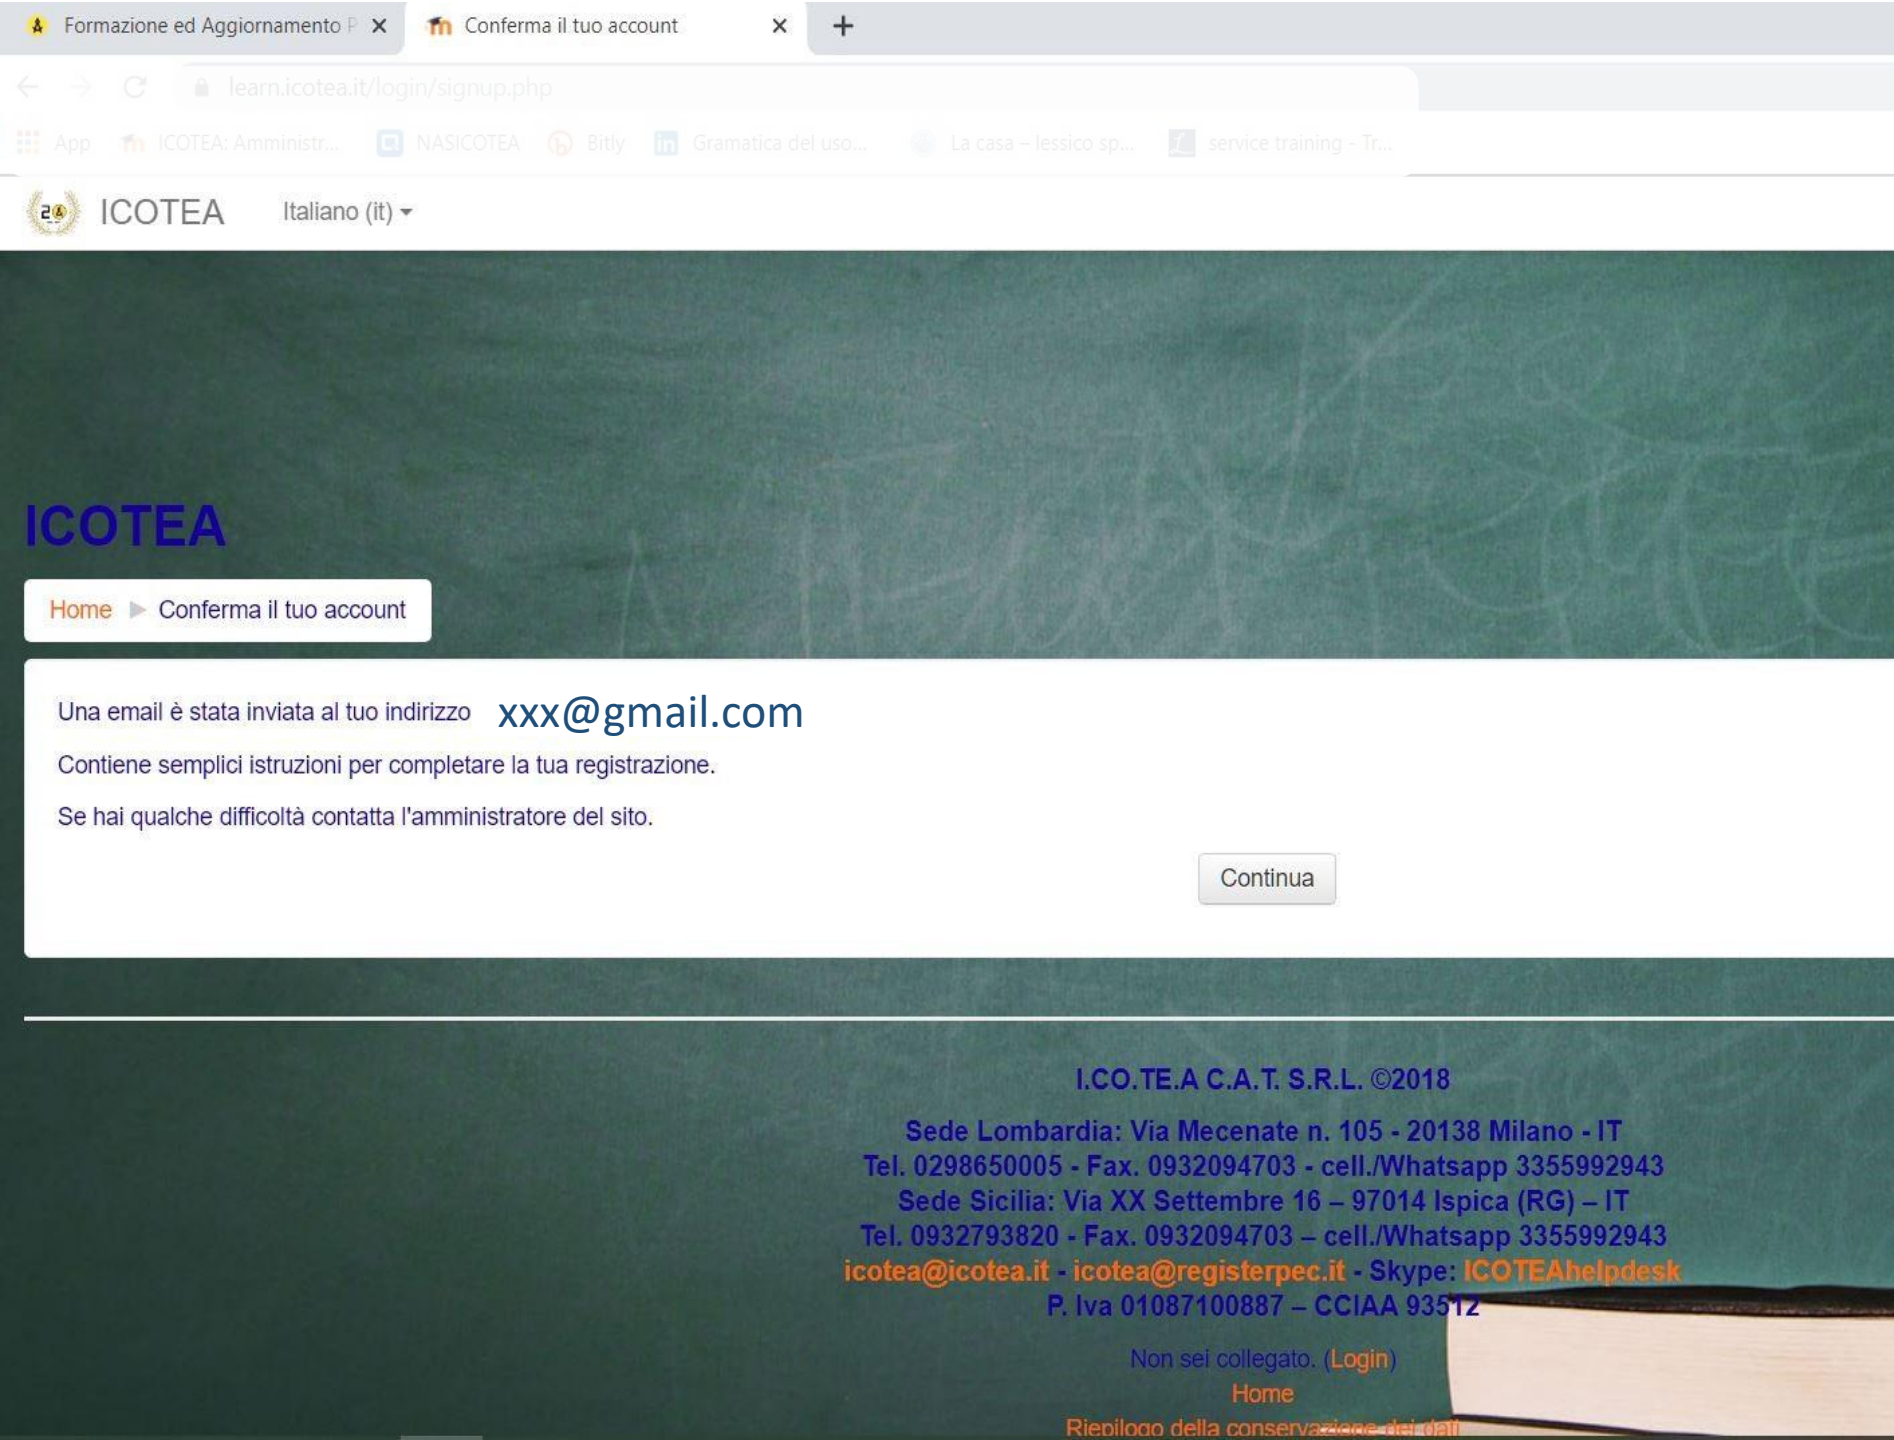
Formazione ed Aggiornamento P ×
Conferma il tuo account ×
+

learn.icotea.it/login/signup.php

App ICOTEA: Amministr... NASICOTEA Bitly Gramatica del uso... La casa – lessico sp... service training – Tr...

ICOTEA Italiano (it)

ICOTEA

Home ▶ Conferma il tuo account

Una email è stata inviata al tuo indirizzo xxx@gmail.com

Contiene semplici istruzioni per completare la tua registrazione.

Se hai qualche difficoltà contatta l'amministratore del sito.

Continua

I.CO.TE.A C.A.T. S.R.L. ©2018

Sede Lombardia: Via Mecenate n. 105 - 20138 Milano - IT
Tel. 0298650005 - Fax. 0932094703 - cell./Whatsapp 3355992943
Sede Sicilia: Via XX Settembre 16 – 97014 Ispica (RG) – IT
Tel. 0932793820 - Fax. 0932094703 – cell./Whatsapp 3355992943
icotea@icotea.it - icotea@registerpec.it - Skype: ICOTEAhelpdesk
P. Iva 01087100887 – CCIAA 93512

Non sei collegato. (Login)
Home
Riepilogo della conservazione dei dati